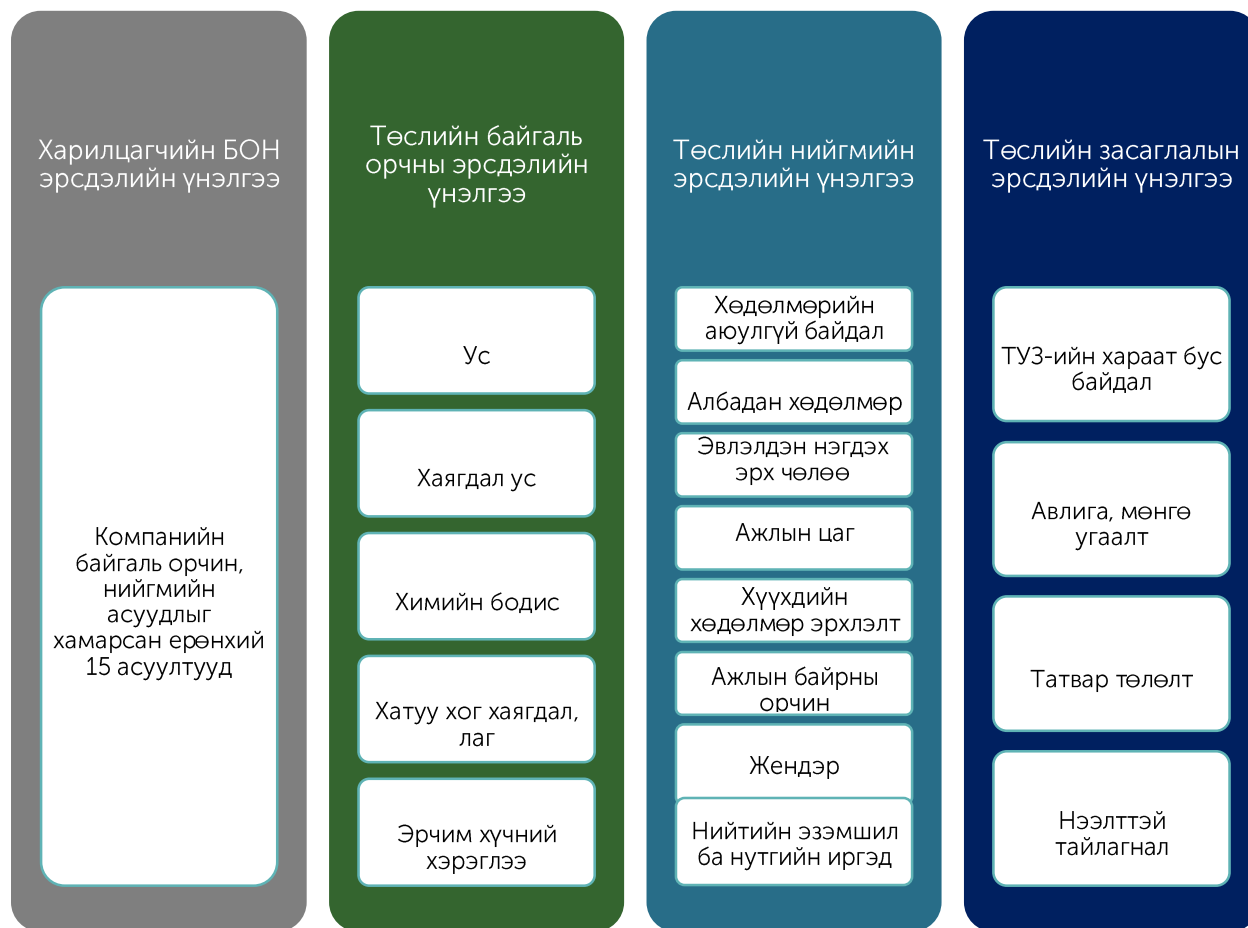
Харилцагчийн БОН эрсдэлийн үнэлгээ

Компанийн байгаль орчин, нийгмийн асуудлыг хамарсан ерөнхий 15 асуултууд

Төслийн байгаль орчны эрсдэлийн үнэлгээ

Ус

Хаягдал ус

Химийн бодис

Хатуу хог хаягдал, лаг

Эрчим хүчний хэрэглээ

Төслийн нийгмийн эрсдэлийн үнэлгээ

Хөдөлмөрийн аюулгүй байдал

Албадан хөдөлмөр

Эвлэлдэн нэгдэх эрх чөлөө

Ажлын цаг

Хүүхдийн хөдөлмөр эрхлэлт

Ажлын байрны орчин

Жендэр

Нийтийн эзэмшил ба нутгийн иргэд

Төслийн засаглалын эрсдэлийн үнэлгээ

ТУЗ-ийн хараат бус байдал

Авлига, мөнгө угаалт

Татвар төлөлт

Нээлттэй тайлагнал